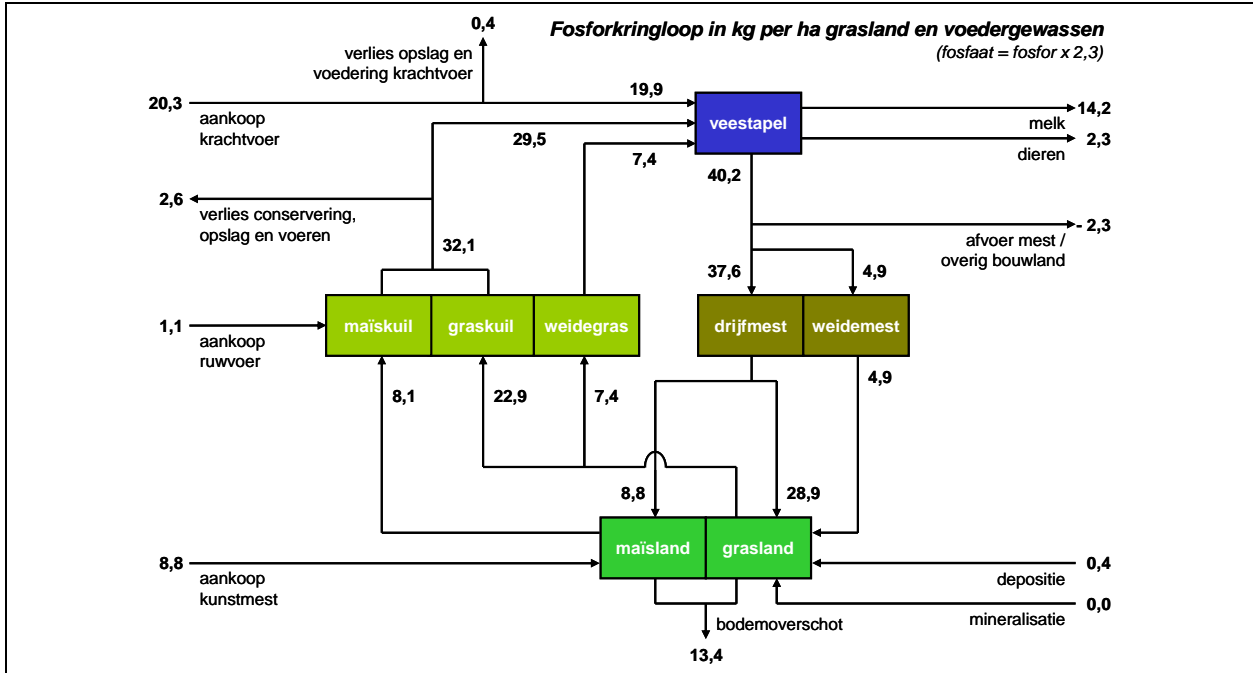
Fosforkringloop in kg per ha grasland en voedergewassen
(fosfaat = fosfor x 2,3)

0,4
verlies opslag en voedering krachtvoer

20,3
aankoop krachtvoer

19,9

veestapel

14,2
melk

2,3
dieren

29,5

7,4

40,2

2,6
verlies conservering, opslag en voeren

- 2,3
afvoer mest / overig bouwland

32,1

37,6

4,9

1,1
aankoop ruwvoer

maïskuil

graskuil

weidegras

drijfmest

weidemest

8,1

22,9

7,4

4,9

8,8

28,9

8,8
aankoop kunstmest

maïsland

grasland

0,4
depositie

0,0
mineralisatie

bodemoverschot

13,4